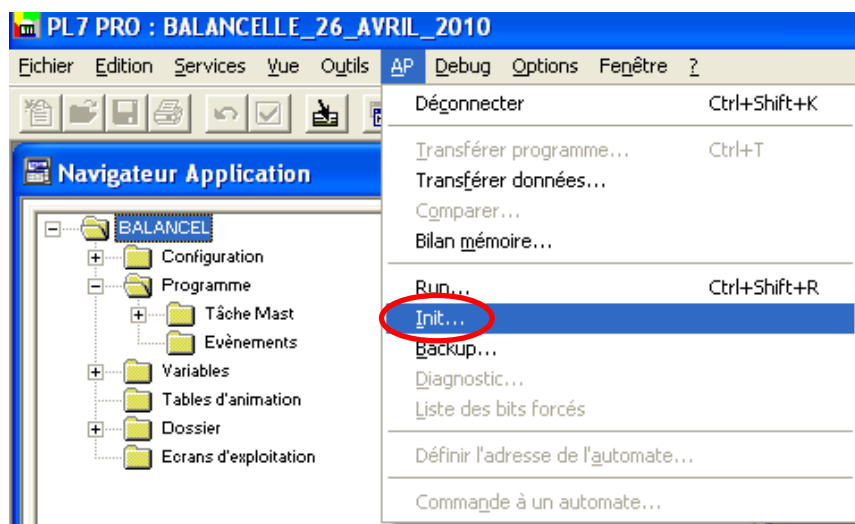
PL7 PRO : BALANCELLE_26_AVRIL_2010

Fichier Edition Services Vue Outils AP Debug Options Fenêtre ?

Navigateur Application

BALANCEL
Configuration
Programme
Tâche Mast
Evènements
Variables
Tables d'animation
Dossier
Ecrans d'exploitation

Déconnecter Ctrl+Shift+K
Transférer programme... Ctrl+T
Transférer données...
Comparer...
Bilan mémoire...
Run... Ctrl+Shift+R
Init...
Backup...
Diagnostic...
Liste des bits forcés
Définir l'adresse de l'automate...
Commande à un automate...